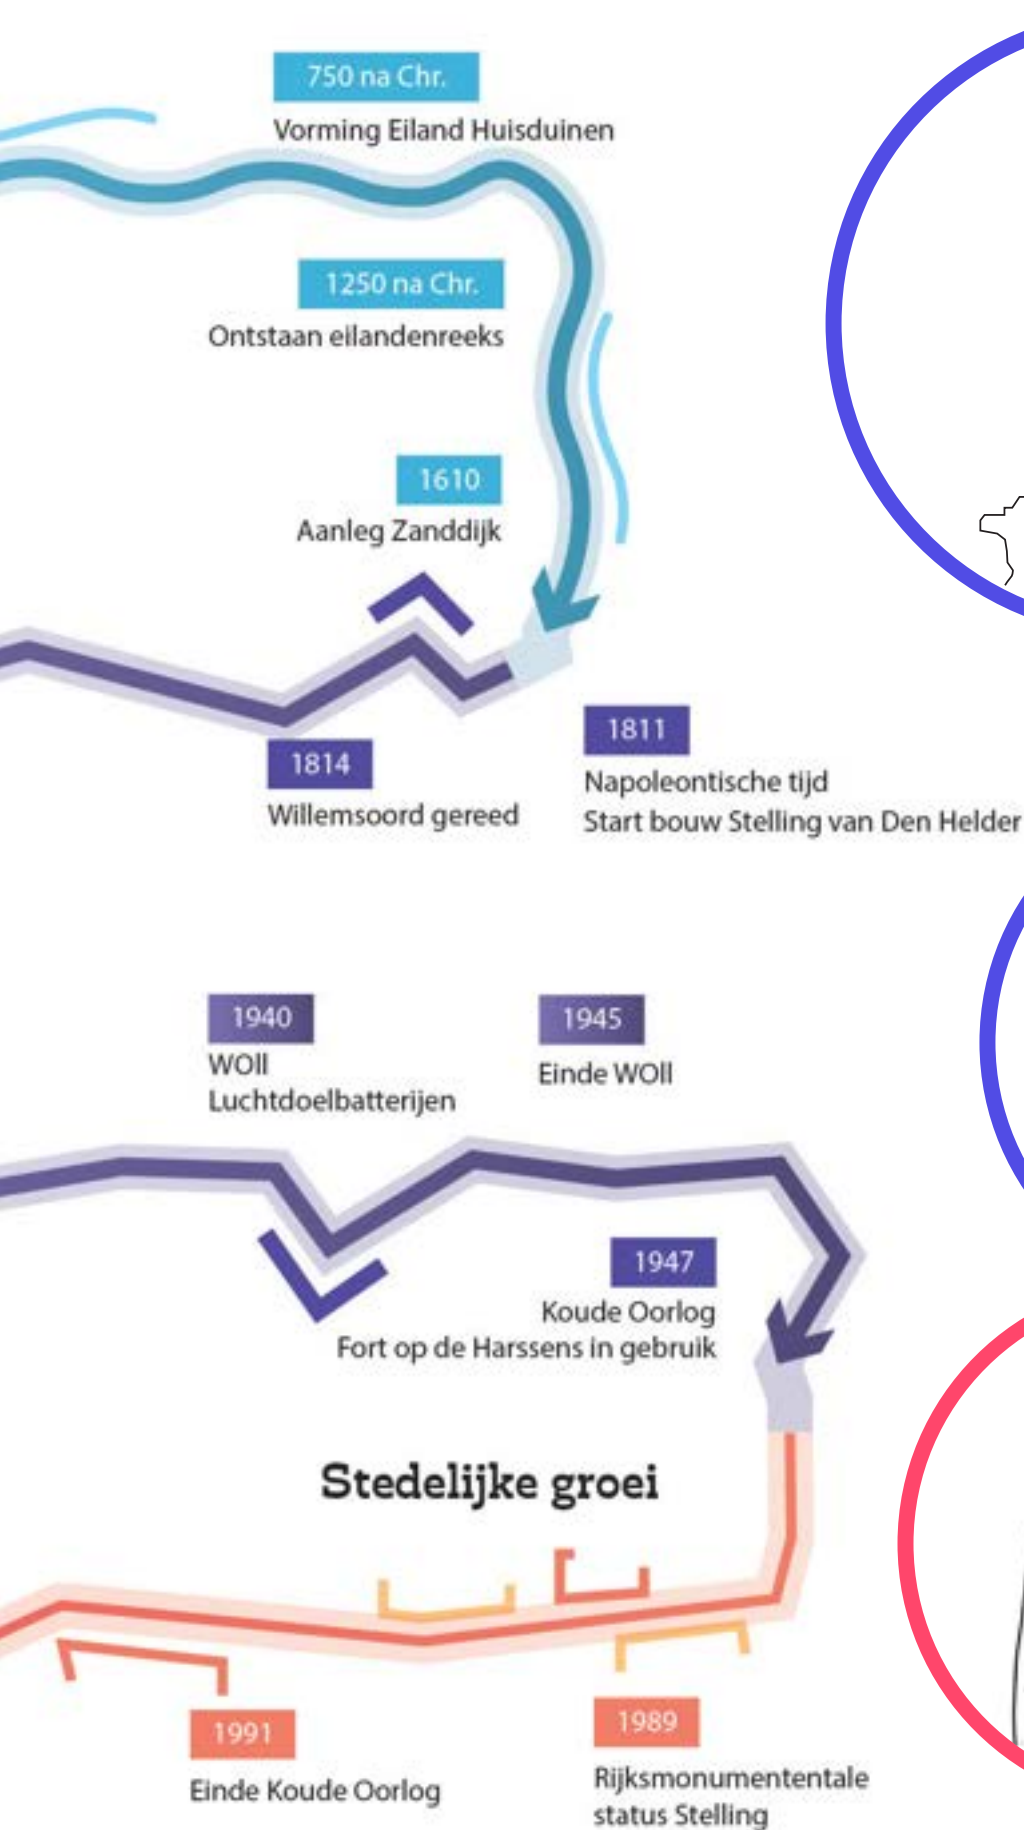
750 na Chr.
Vorming Eiland Huisduinen

1250 na Chr.
Ontstaan eilandenreeks

1610
Aanleg Zanddijk

1814
Willemsoord gereed

1811
Napoleontische tijd
Start bouw Stelling van Den Helder

1940
WOII
Luchtdoelbatterijen

1945
Einde WOII

1947
Koude Oorlog
Fort op de Harssens in gebruik

Stedelijke groei

1991
Einde Koude Oorlog

1989
Rijksmonumententale status Stelling